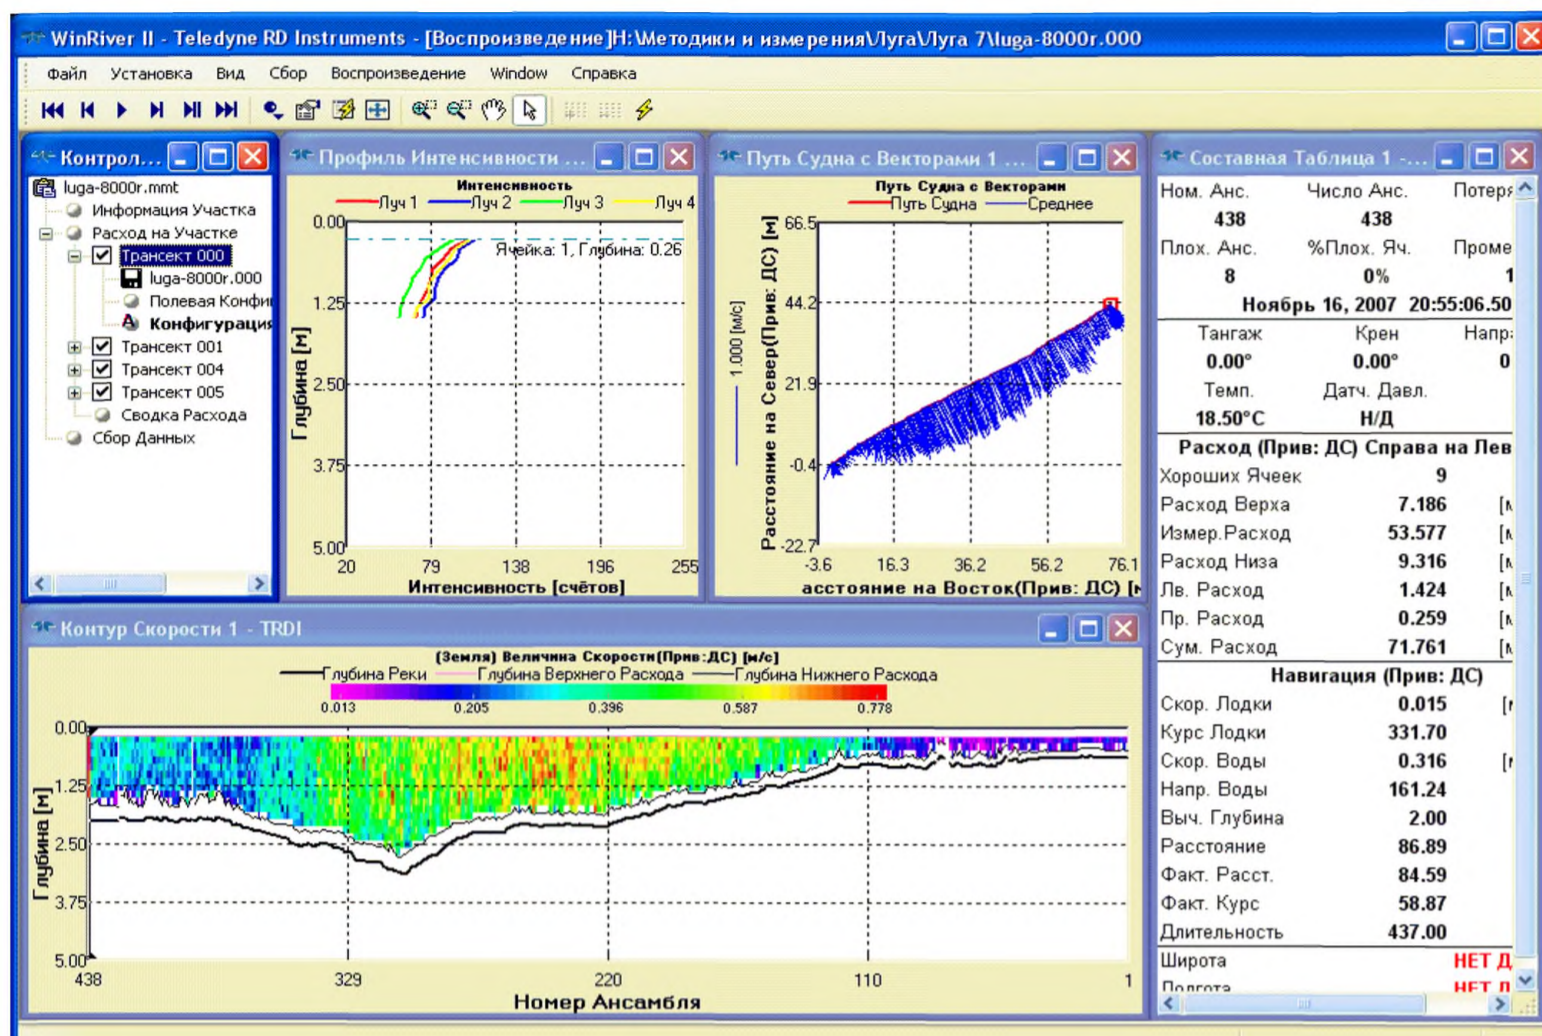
WinRiver II - Teledyne RD Instruments - [Воспроизведение]H:\Методики и измерения\Луга\Луга 7\luga-8000r.000

Файл Установка Вид Сбор Воспроизведение Window Справка

Контрол...

luga-8000r.mmt
Информация Участка
Расход на Участке
Трансект 000
luga-8000r.000
Полевая Конфи
Конфигурация
Трансект 001
Трансект 004
Трансект 005
Сводка Расхода
Сбор Данных

Профиль Интенсивности ...

Интенсивность
Луч 1 Луч 2 Луч 3 Луч 4
Ячейка: 1, Глубина: 0.26
Глубина [м]
0.00
1.25
2.50
3.75
5.00
20 79 138 196 255
Интенсивность [счётов]

Путь Судна с Векторами 1 ...

Путь Судна с Векторами
Путь Судна Среднее
1.000 [м/с]
Расстояние на Север(Прив: ДС) [м]
66.5
44.2
21.9
-0.4
-22.7
-3.6 16.3 36.2 56.2 76.1
асстояние на Восток(Прив: ДС) [м

Составная Таблица 1 -...

Ном. Анс. Число Анс. Потеря
438 438
Плох. Анс. %Плох. Яч. Проме
8 0% 1
Ноябрь 16, 2007 20:55:06.50
Тангаж Крен Напр
0.00° 0.00° 0
Темп. Датч. Давл.
18.50°C Н/Д
Расход (Прив: ДС) Справа на Лев
Хороших Ячеек 9
Расход Верха 7.186 [м
Измер.Расход 53.577 [м
Расход Низа 9.316 [м
Лв. Расход 1.424 [м
Пр. Расход 0.259 [м
Сум. Расход 71.761 [м
Навигация (Прив: ДС)
Скор. Лодки 0.015 [
Курс Лодки 331.70
Скор. Воды 0.316 [
Напр. Воды 161.24
Выч. Глубина 2.00
Расстояние 86.89
Факт. Расст. 84.59
Факт. Курс 58.87
Длительность 437.00
Широта НЕТ Д
Долгота НЕТ Д

Контур Скорости 1 - TRDI

(Земля) Величина Скорости(Прив:ДС) [м/с]
Глубина Реки Глубина Верхнего Расхода Глубина Нижнего Расхода
0.013 0.205 0.396 0.587 0.778
Глубина [м]
0.00
1.25
2.50
3.75
5.00
438 329 220 110 1
Номер Ансамбля